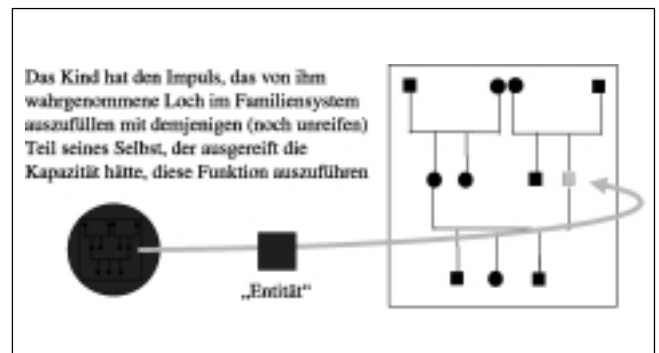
Das Kind hat den Impuls, das von ihm wahrgenommene Loch im Familiensystem auszufüllen mit demjenigen (noch unreifen) Teil seines Selbst, der ausgereift die Kapazität hätte, diese Funktion auszuführen

„Entität“